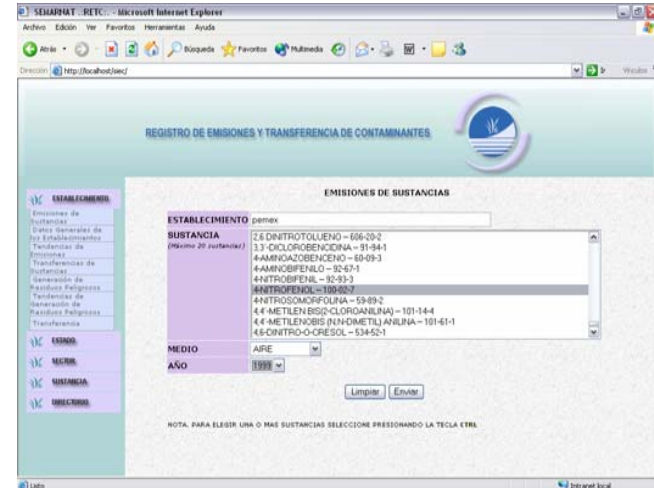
SEMARNAT :RETC: - Microsoft Internet Explorer

Archivo Edición Ver Favoritos Herramientas Ayuda

Atrás Búsqueda Favoritos Multimedia

Dirección http://localhost/siec/

Vínculos

REGISTRO DE EMISIONES Y TRANSFERENCIA DE CONTAMINANTES

ESTABLECIMIENTO

Emisiones de Sustancias
Datos Generales de los Establecimientos
Tendencias de Emisiones
Transferencias de Sustancias
Generación de Residuos Peligrosos
Tendencias de Generación de Residuos Peligrosos
Transferencia

ESTADO

SECTOR

SUSTANCIA

DIRECTORIO

EMISIONES DE SUSTANCIAS

ESTABLECIMIENTO pemex

SUSTANCIA (Máximo 20 sustancias)

2,6 DINITROTOLUENO – 606-20-2
3,3'-DICLOROBENCIDINA – 91-94-1
4-AMINOAZOBENCENO – 60-09-3
4-AMINOBIFENILO – 92-67-1
4-NITROBIFENIL – 92-93-3
4-NITROFENOL – 100-02-7
4-NITROSOMORFOLINA – 59-89-2
4,4'-METILEN BIS(2-CLOROANILINA) – 101-14-4
4,4'-METILENOBIS (N,N-DIMETIL) ANILINA – 101-61-1
4,6-DINITRO-O-CRESOL – 534-52-1

MEDIO AIRE

AÑO 1999

Limpiar Enviar

NOTA. PARA ELEGIR UNA O MAS SUSTANCIAS SELECCIONE PRESIONANDO LA TECLA CTRL

Listo

Intranet local